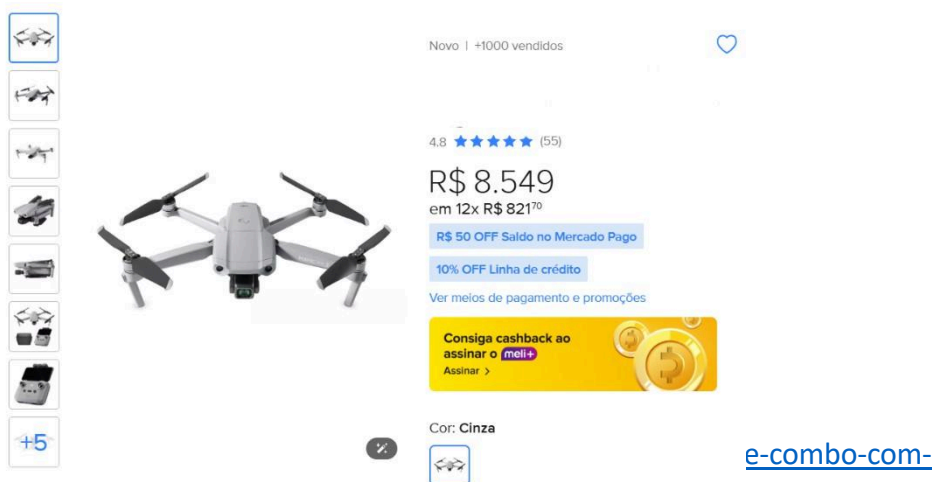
+5

Novo | +1000 vendidos

4.8 ★★★★★ (55)

R$ 8.549

em 12x R$ 821$^{70}$

R$ 50 OFF Saldo no Mercado Pago

10% OFF Linha de crédito

Ver meios de pagamento e promoções

Consiga cashback ao assinar o meli+

Assinar >

Cor: Cinza

e-combo-com-